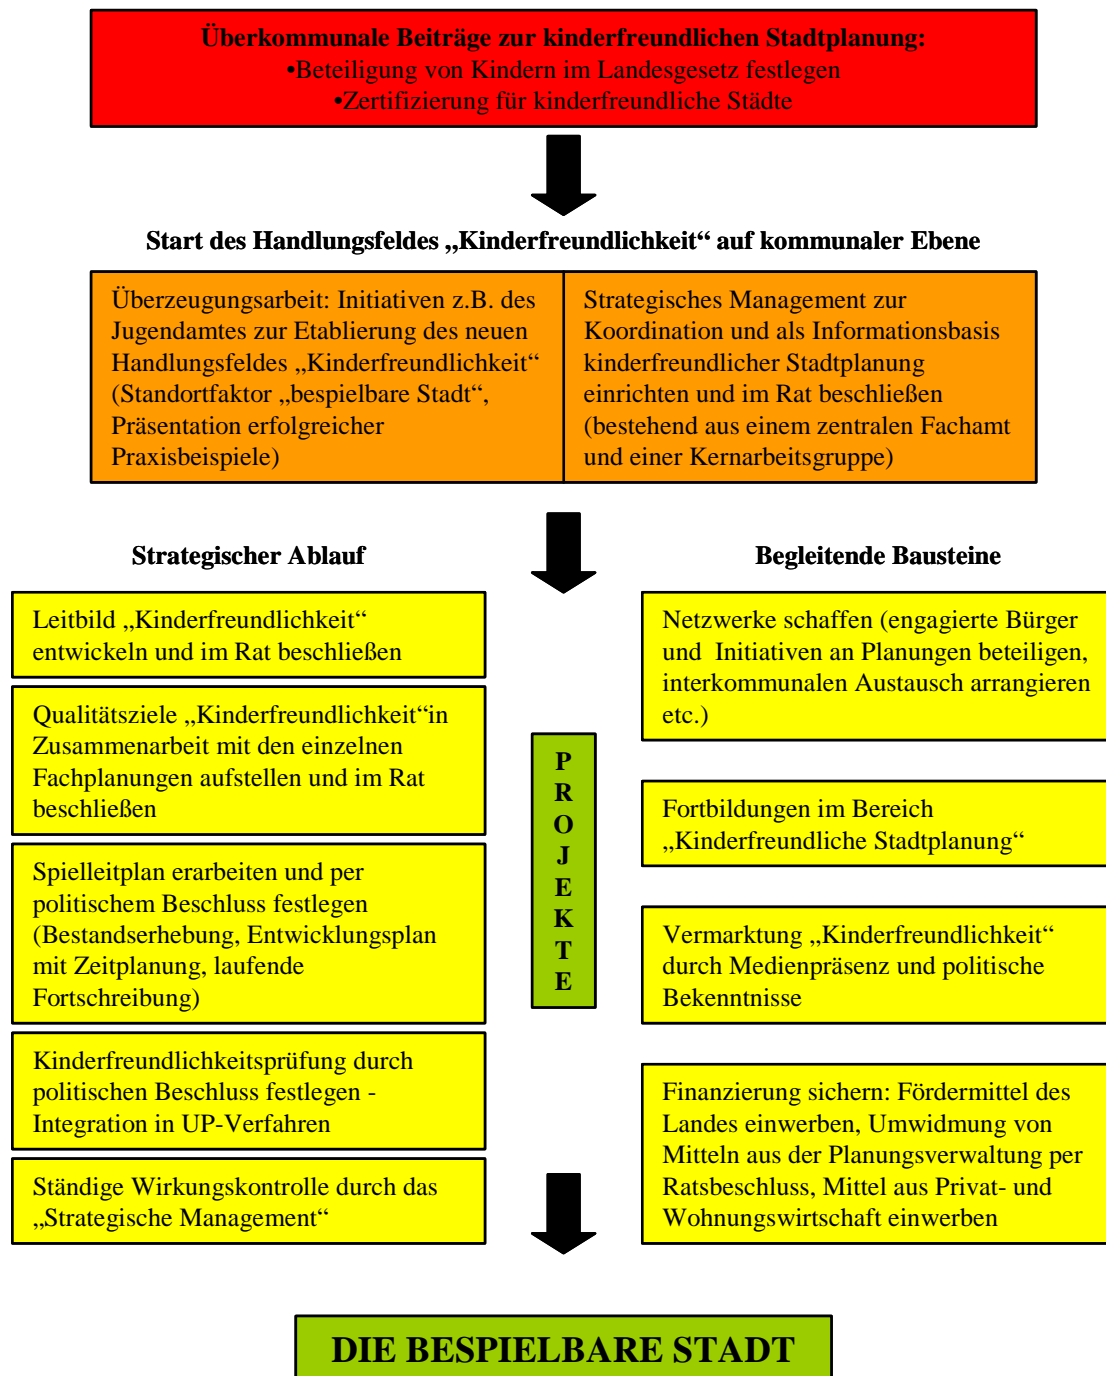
Überkommunale Beiträge zur kinderfreundlichen Stadtplanung:
•Beteiligung von Kindern im Landesgesetz festlegen
•Zertifizierung für kinderfreundliche Städte

Start des Handlungsfeldes „Kinderfreundlichkeit“ auf kommunaler Ebene

Überzeugungsarbeit: Initiativen z.B. des Jugendamtes zur Etablierung des neuen Handlungsfeldes „Kinderfreundlichkeit“ (Standortfaktor „bespielbare Stadt“, Präsentation erfolgreicher Praxisbeispiele)

Strategisches Management zur Koordination und als Informationsbasis kinderfreundlicher Stadtplanung einrichten und im Rat beschließen (bestehend aus einem zentralen Fachamt und einer Kernarbeitsgruppe)

Strategischer Ablauf

Leitbild „Kinderfreundlichkeit“ entwickeln und im Rat beschließen

Qualitätsziele „Kinderfreundlichkeit“in Zusammenarbeit mit den einzelnen Fachplanungen aufstellen und im Rat beschließen

Spielleitplan erarbeiten und per politischem Beschluss festlegen (Bestandserhebung, Entwicklungsplan mit Zeitplanung, laufende Fortschreibung)

Kinderfreundlichkeitsprüfung durch politischen Beschluss festlegen - Integration in UP-Verfahren

Ständige Wirkungskontrolle durch das „Strategische Management“

P R O J E K T E

Begleitende Bausteine

Netzwerke schaffen (engagierte Bürger und Initiativen an Planungen beteiligen, interkommunalen Austausch arrangieren etc.)

Fortbildungen im Bereich „Kinderfreundliche Stadtplanung“

Vermarktung „Kinderfreundlichkeit“ durch Medienpräsenz und politische Bekenntnisse

Finanzierung sichern: Fördermittel des Landes einwerben, Umwidmung von Mitteln aus der Planungsverwaltung per Ratsbeschluss, Mittel aus Privat- und Wohnungswirtschaft einwerben

DIE BESPIELBARE STADT